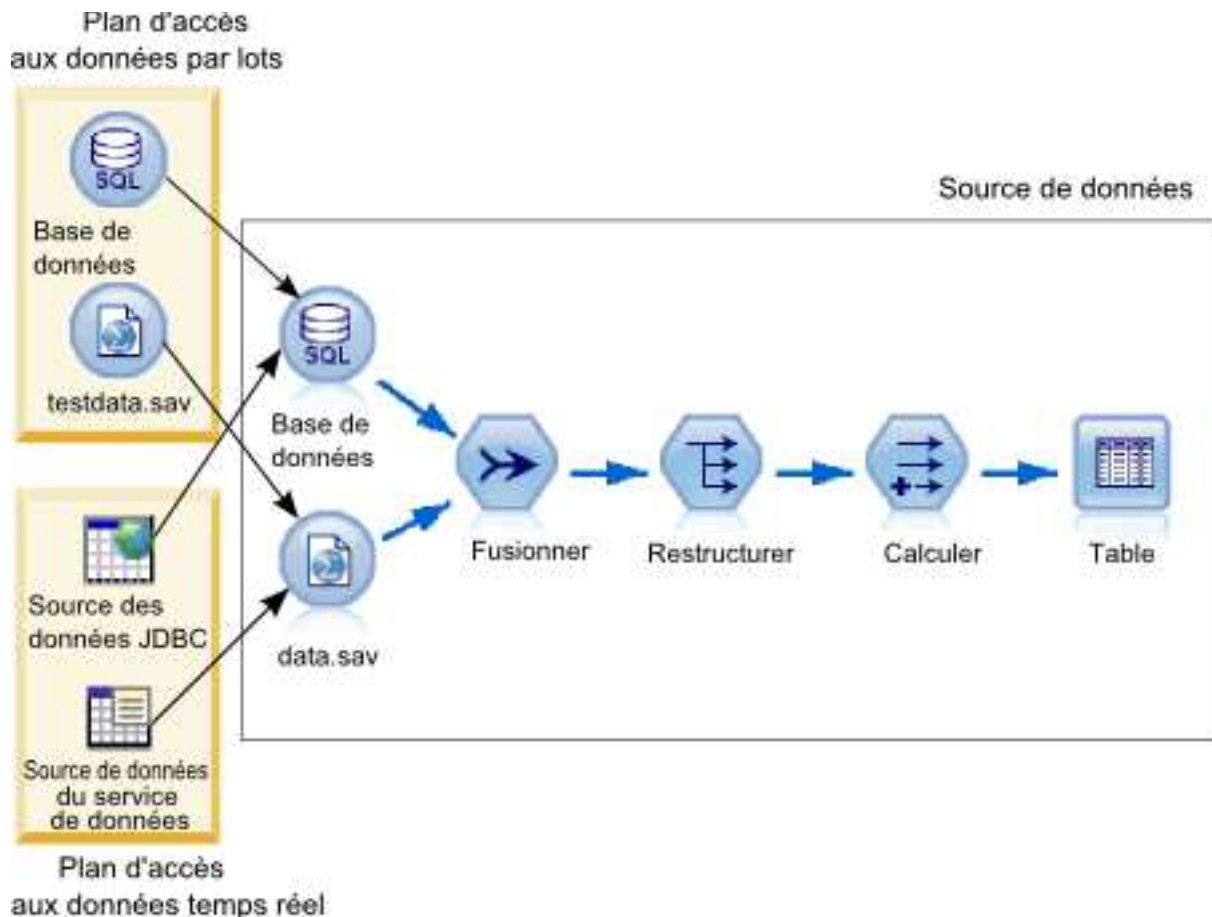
Plan d'accès aux données par lots

SQL

Base de données

testdata.sav

Source de données

SQL

Base de données

data.sav

Fusionner

Restructurer

Calculer

Table

Source des données JDBC

Source de données du service de données

Plan d'accès aux données temps réel